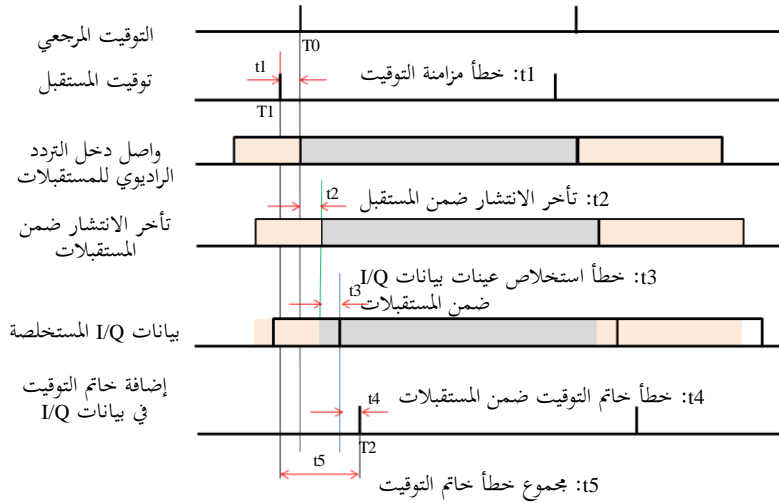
التوقيت المرجعي

T0

توقيت المستقبل

t1

t1: خطأ مزامنة التوقيت

T1

واصل دخل التردد الراديوي للمستقبلات

t2

t2: تأخر الانتشار ضمن المستقبل

تأخر الانتشار ضمن المستقبلات

t3: خطأ استخلاص عينات بيانات I/Q ضمن المستقبلات

t3

بيانات I/Q المستخلصة

إضافة خاتم التوقيت في بيانات I/Q

t4

t4: خطأ خاتم التوقيت ضمن المستقبلات

T2

t5

t5: مجموع خطأ خاتم التوقيت